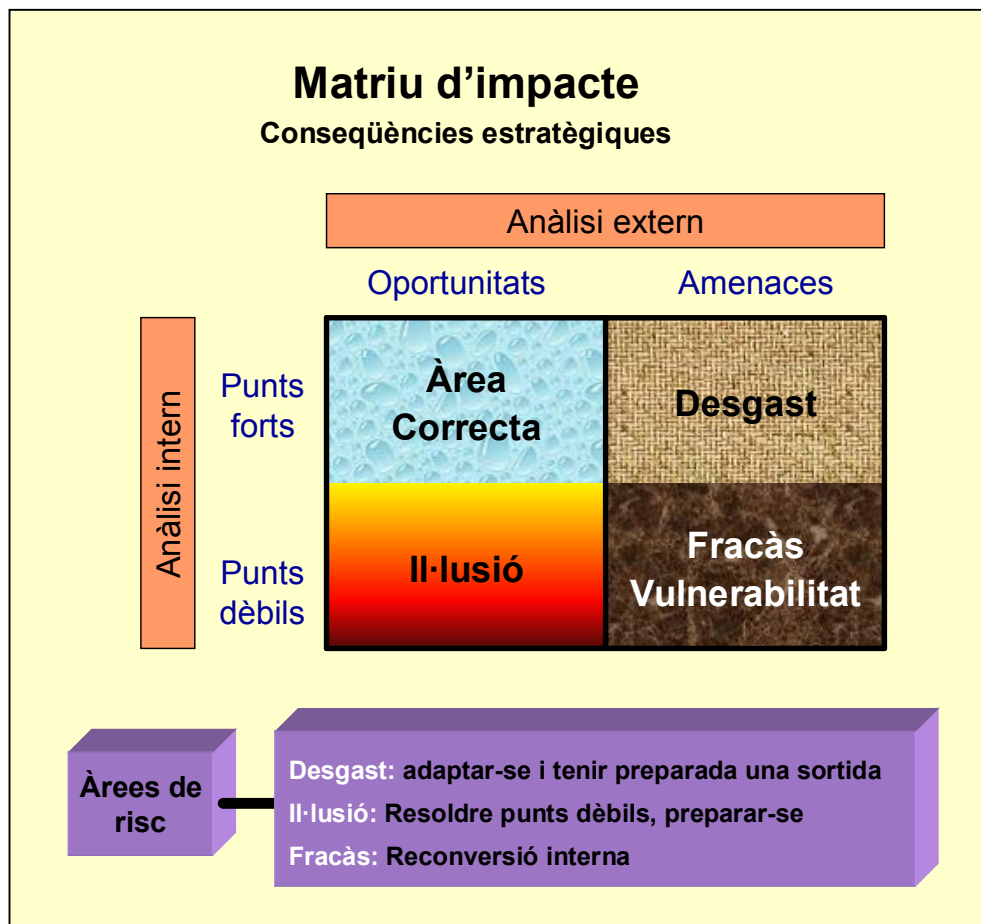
Matriu d’impacte

Conseqüències estratègiques

Anàlisi extern

Anàlisi intern

| | Oportunitats | Amenaces |
|---|---|---|
| Punts forts | Àrea Correcta | Desgast |
| Punts dèbils | Il·lusió | Fracàs Vulnerabilitat |

Àrees de risc

Desgast: adaptar-se i tenir preparada una sortida

Il·lusió: Resoldre punts dèbils, preparar-se

Fracàs: Reconversió interna